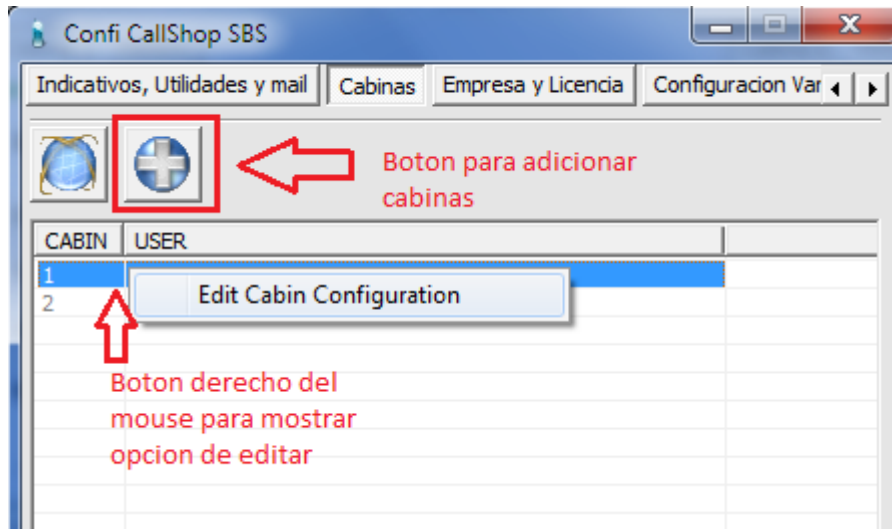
Confi CallShop SBS

Indicativos, Utilidades y mail | Cabinas | Empresa y Licencia | Configuracion Var

Boton para adicionar cabinas

| CABIN | USER |
|---|---|
| 1 | |
| 2 | |

Edit Cabin Configuration

Boton derecho del mouse para mostrar opcion de editar